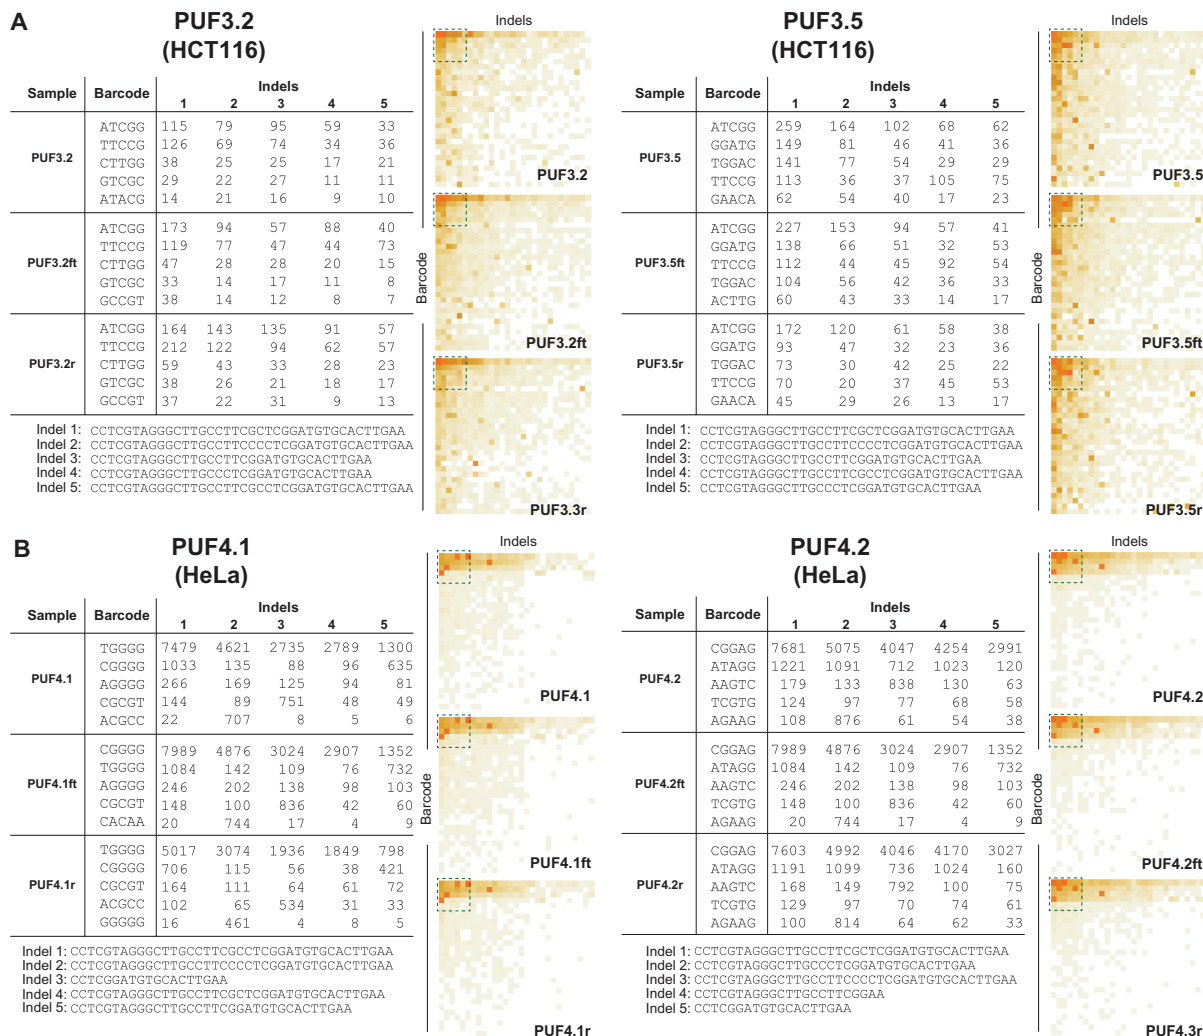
A

PUF3.2
(HCT116)

| Sample | Barcode | Indels 1 | 2 | 3 | 4 | 5 |
|---|---|---|---|---|---|---|
| PUF3.2 | ATCGG | 115 | 79 | 95 | 59 | 33 |
| | TTCCG | 126 | 69 | 74 | 34 | 36 |
| | CTTGG | 38 | 25 | 25 | 17 | 21 |
| | GTCGC | 29 | 22 | 27 | 11 | 11 |
| | ATACG | 14 | 21 | 16 | 9 | 10 |
| PUF3.2ft | ATCGG | 173 | 94 | 57 | 88 | 40 |
| | TTCCG | 119 | 77 | 47 | 44 | 73 |
| | CTTGG | 47 | 28 | 28 | 20 | 15 |
| | GTCGC | 33 | 14 | 17 | 11 | 8 |
| | GCCGT | 38 | 14 | 12 | 8 | 7 |
| PUF3.2r | ATCGG | 164 | 143 | 135 | 91 | 57 |
| | TTCCG | 212 | 122 | 94 | 62 | 57 |
| | CTTGG | 59 | 43 | 33 | 28 | 23 |
| | GTCGC | 38 | 26 | 21 | 18 | 17 |
| | GCCGT | 37 | 22 | 31 | 9 | 13 |

Indel 1: CCTCGTAGGGCTTGCCTTCGCTCGGATGTGCACTTGAA
Indel 2: CCTCGTAGGGCTTGCCTTCCCCTCGGATGTGCACTTGAA
Indel 3: CCTCGTAGGGCTTGCCTTCGGATGTGCACTTGAA
Indel 4: CCTCGTAGGGCTTGCCCTCGGATGTGCACTTGAA
Indel 5: CCTCGTAGGGCTTGCCTTCGCCTCGGATGTGCACTTGAA

Indels
Barcode
PUF3.2
PUF3.2ft
PUF3.3r

PUF3.5
(HCT116)

| Sample | Barcode | Indels 1 | 2 | 3 | 4 | 5 |
|---|---|---|---|---|---|---|
| PUF3.5 | ATCGG | 259 | 164 | 102 | 68 | 62 |
| | GGATG | 149 | 81 | 46 | 41 | 36 |
| | TGGAC | 141 | 77 | 54 | 29 | 29 |
| | TTCCG | 113 | 36 | 37 | 105 | 75 |
| | GAACA | 62 | 54 | 40 | 17 | 23 |
| PUF3.5ft | ATCGG | 227 | 153 | 94 | 57 | 41 |
| | GGATG | 138 | 66 | 51 | 32 | 53 |
| | TTCCG | 112 | 44 | 45 | 92 | 54 |
| | TGGAC | 104 | 56 | 42 | 36 | 33 |
| | ACTTG | 60 | 43 | 33 | 14 | 17 |
| PUF3.5r | ATCGG | 172 | 120 | 61 | 58 | 38 |
| | GGATG | 93 | 47 | 32 | 23 | 36 |
| | TGGAC | 73 | 30 | 42 | 25 | 22 |
| | TTCCG | 70 | 20 | 37 | 45 | 53 |
| | GAACA | 45 | 29 | 26 | 13 | 17 |

Indel 1: CCTCGTAGGGCTTGCCTTCGCTCGGATGTGCACTTGAA
Indel 2: CCTCGTAGGGCTTGCCTTCCCCTCGGATGTGCACTTGAA
Indel 3: CCTCGTAGGGCTTGCCTTCGGATGTGCACTTGAA
Indel 4: CCTCGTAGGGCTTGCCTTCGCCTCGGATGTGCACTTGAA
Indel 5: CCTCGTAGGGCTTGCCCTCGGATGTGCACTTGAA

Indels
Barcode
PUF3.5
PUF3.5ft
PUF3.5r

B

PUF4.1
(HeLa)

| Sample | Barcode | Indels 1 | 2 | 3 | 4 | 5 |
|---|---|---|---|---|---|---|
| PUF4.1 | TGGGG | 7479 | 4621 | 2735 | 2789 | 1300 |
| | CGGGG | 1033 | 135 | 88 | 96 | 635 |
| | AGGGG | 266 | 169 | 125 | 94 | 81 |
| | CGCGT | 144 | 89 | 751 | 48 | 49 |
| | ACGCC | 22 | 707 | 8 | 5 | 6 |
| PUF4.1ft | CGGGG | 7989 | 4876 | 3024 | 2907 | 1352 |
| | TGGGG | 1084 | 142 | 109 | 76 | 732 |
| | AGGGG | 246 | 202 | 138 | 98 | 103 |
| | CGCGT | 148 | 100 | 836 | 42 | 60 |
| | CACAA | 20 | 744 | 17 | 4 | 9 |
| PUF4.1r | TGGGG | 5017 | 3074 | 1936 | 1849 | 798 |
| | CGGGG | 706 | 115 | 56 | 38 | 421 |
| | CGCGT | 164 | 111 | 64 | 61 | 72 |
| | ACGCC | 102 | 65 | 534 | 31 | 33 |
| | GGGGG | 16 | 461 | 4 | 8 | 5 |

Indel 1: CCTCGTAGGGCTTGCCTTCGCCTCGGATGTGCACTTGAA
Indel 2: CCTCGTAGGGCTTGCCTTCCCCTCGGATGTGCACTTGAA
Indel 3: CCTCGGATGTGCACTTGAA
Indel 4: CCTCGTAGGGCTTGCCTTCGCTCGGATGTGCACTTGAA
Indel 5: CCTCGTAGGGCTTGCCTTCGGATGTGCACTTGAA

Indels
Barcode
PUF4.1
PUF4.1ft
PUF4.1r

PUF4.2
(HeLa)

| Sample | Barcode | Indels 1 | 2 | 3 | 4 | 5 |
|---|---|---|---|---|---|---|
| PUF4.2 | CGGAG | 7681 | 5075 | 4047 | 4254 | 2991 |
| | ATAGG | 1221 | 1091 | 712 | 1023 | 120 |
| | AAGTC | 179 | 133 | 838 | 130 | 63 |
| | TCGTG | 124 | 97 | 77 | 68 | 58 |
| | AGAAG | 108 | 876 | 61 | 54 | 38 |
| PUF4.2ft | CGGAG | 7989 | 4876 | 3024 | 2907 | 1352 |
| | ATAGG | 1084 | 142 | 109 | 76 | 732 |
| | AAGTC | 246 | 202 | 138 | 98 | 103 |
| | TCGTG | 148 | 100 | 836 | 42 | 60 |
| | AGAAG | 20 | 744 | 17 | 4 | 9 |
| PUF4.2r | CGGAG | 7603 | 4992 | 4046 | 4170 | 3027 |
| | ATAGG | 1191 | 1099 | 736 | 1024 | 160 |
| | AAGTC | 168 | 149 | 792 | 100 | 75 |
| | TCGTG | 129 | 97 | 70 | 74 | 61 |
| | AGAAG | 100 | 814 | 64 | 62 | 33 |

Indel 1: CCTCGTAGGGCTTGCCTTCGCTCGGATGTGCACTTGAA
Indel 2: CCTCGTAGGGCTTGCCCTCGGATGTGCACTTGAA
Indel 3: CCTCGTAGGGCTTGCCTTCCCCTCGGATGTGCACTTGAA
Indel 4: CCTCGTAGGGCTTGCCTTCGGAA
Indel 5: CCTCGGATGTGCACTTGAA

Indels
Barcode
PUF4.2
PUF4.2ft
PUF4.3r